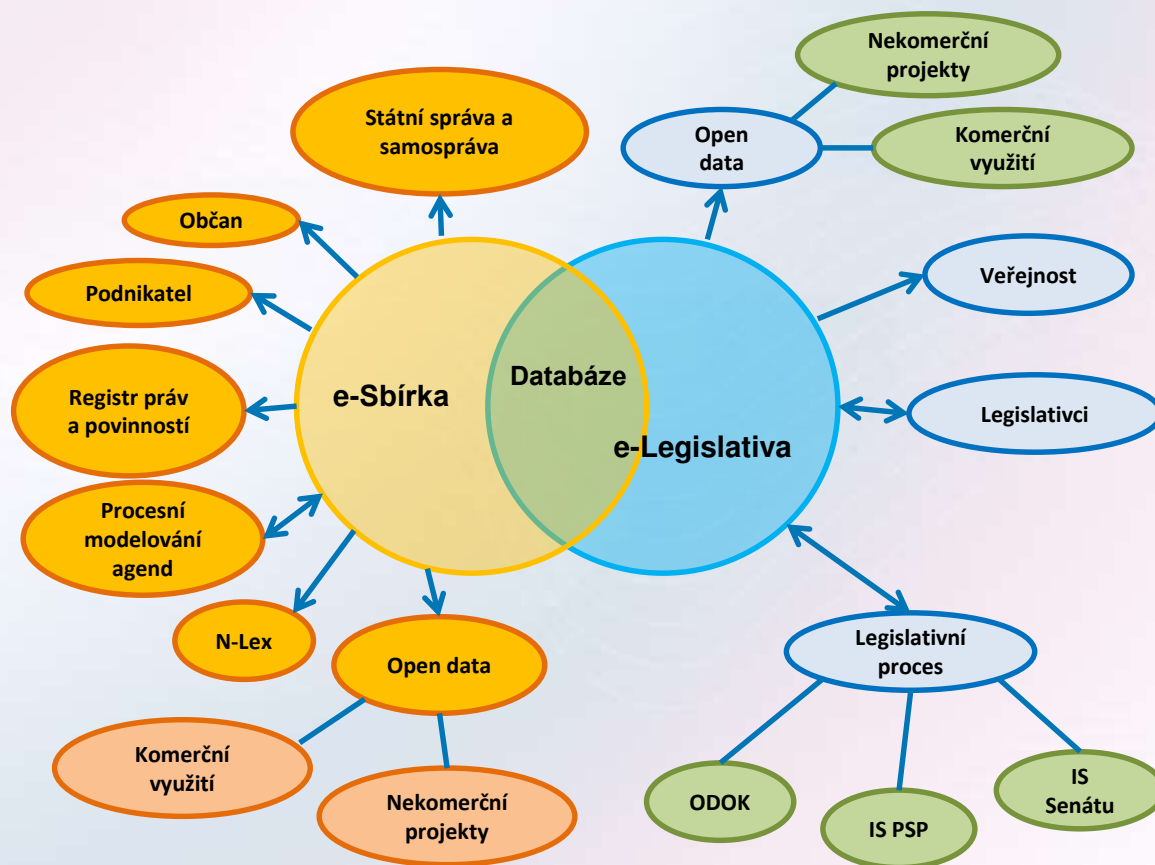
Nekomerční projekty

Státní správa a samospráva

Open data

Komerční využití

Občan

Podnikatel

Veřejnost

Registr práv a povinností

e-Sbírka

Databáze

e-Legislativa

Legislativci

Procesní modelování agend

N-Lex

Open data

Legislativní proces

Komerční využití

Nekomerční projekty

ODOK

IS PSP

IS Senátu